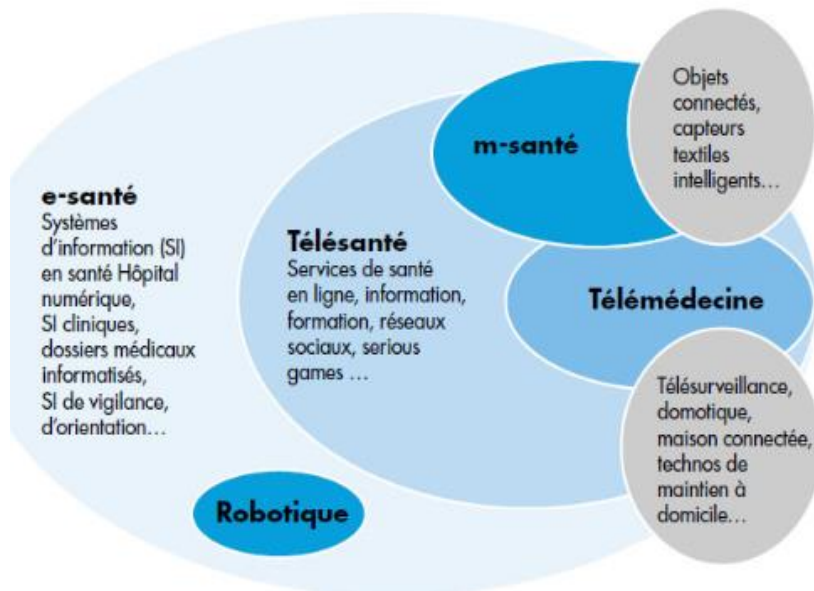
e-santé
Systèmes d'information (SI) en santé Hôpital numérique, SI cliniques, dossiers médicaux informatisés, SI de vigilance, d'orientation…

Télésanté
Services de santé en ligne, information, formation, réseaux sociaux, serious games …

m-santé

Objets connectés, capteurs textiles intelligents…

Télémédecine

Télésurveillance, domotique, maison connectée, technos de maintien à domicile…

Robotique